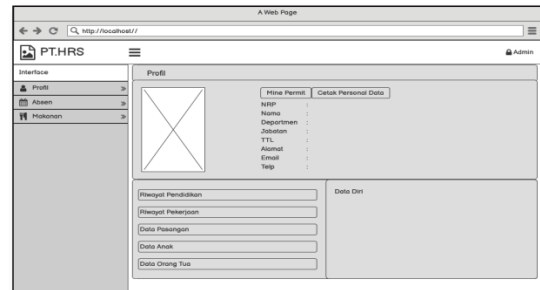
A Web Page

http://localhost//

PT.HRS

Admin

Interface

Profil

Absen

Makanan

Profil

Mine Permit

Cetak Personal Data

NRP :
Nama :
Departmen :
Jabatan :
TTL :
Alamat :
Email :
Telp :

Riwayat Pendidikan

Riwayat Pekerjaan

Data Pasangan

Data Anak

Data Orang Tua

Data Diri